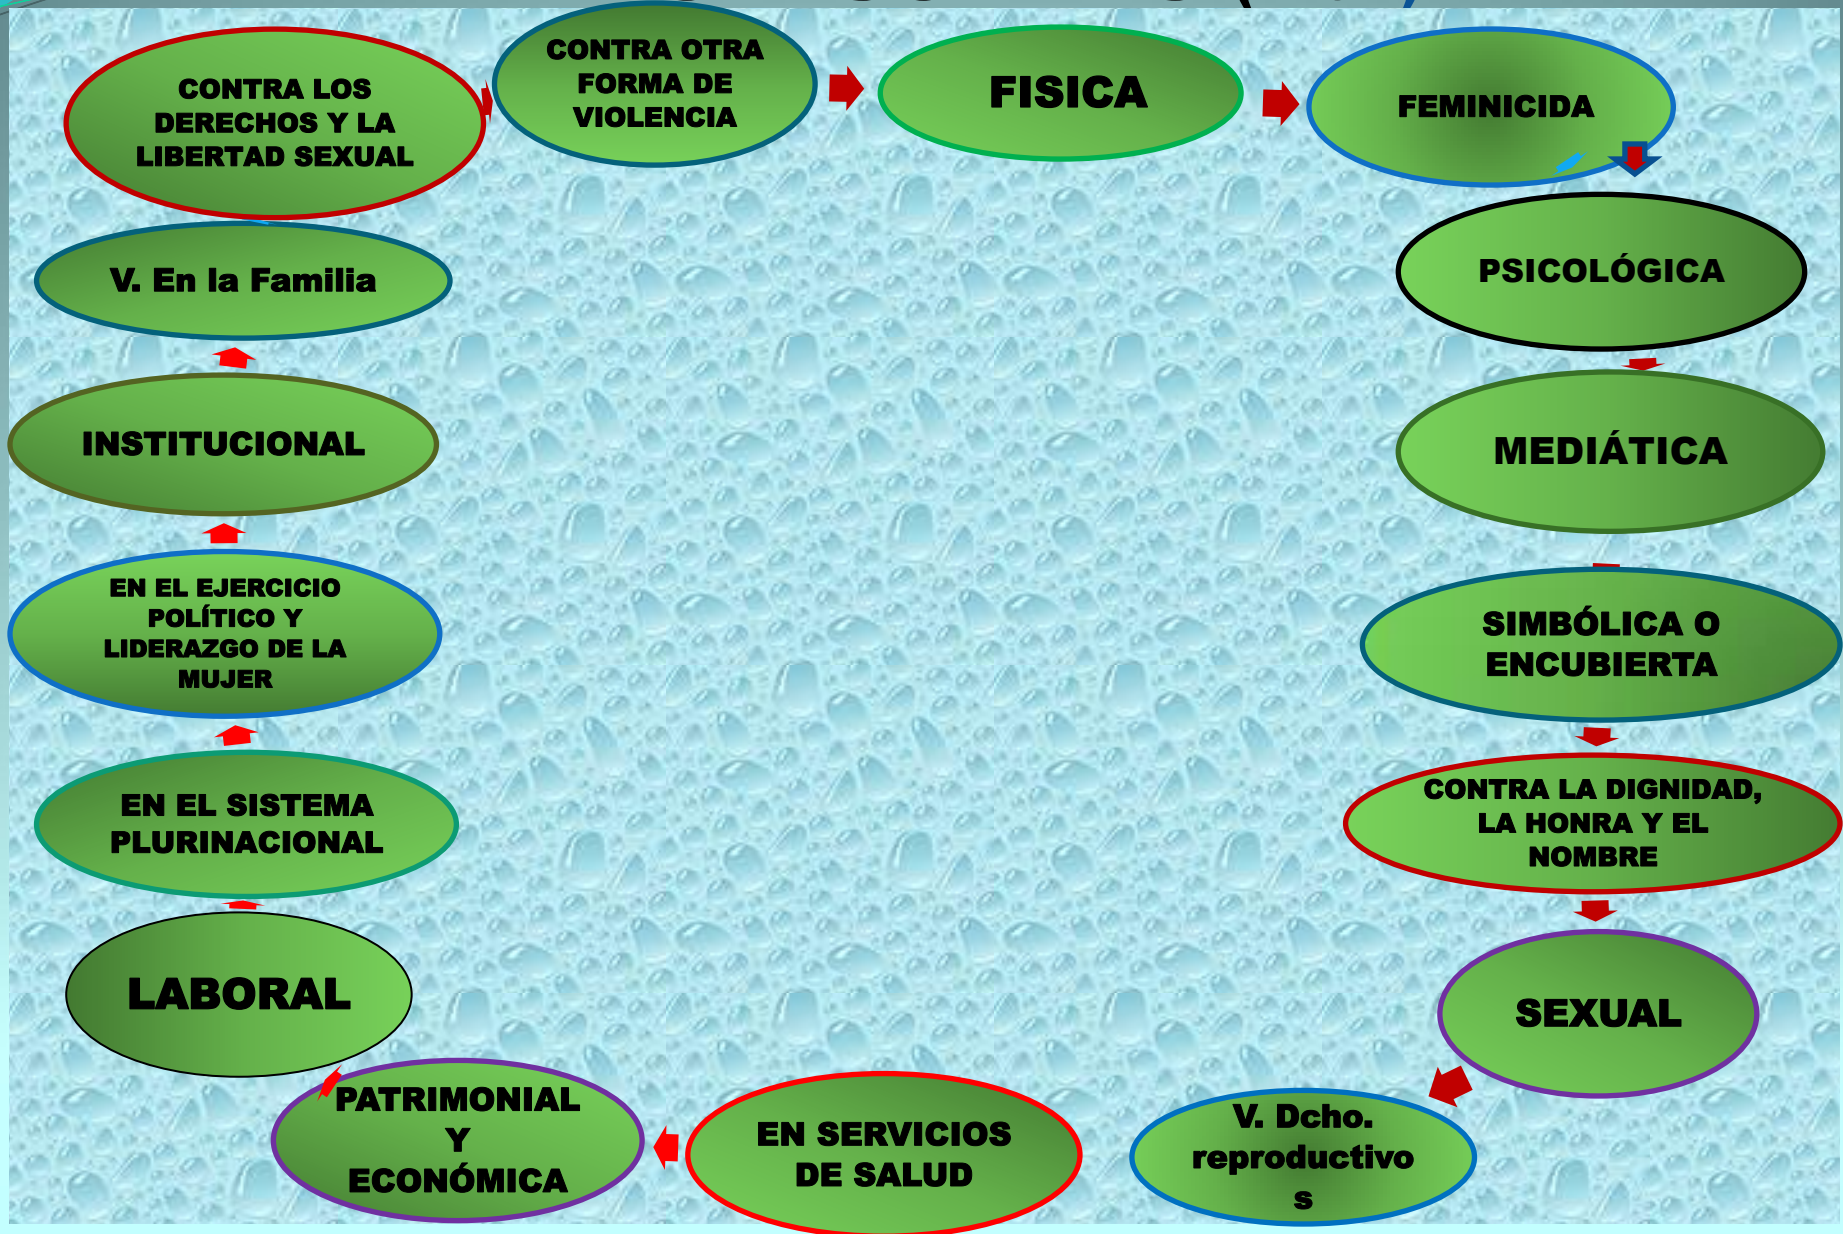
CONTRA LOS DERECHOS Y LA LIBERTAD SEXUAL

CONTRA OTRA FORMA DE VIOLENCIA

FISICA

FEMINICIDA

PSICOLÓGICA

MEDIÁTICA

SIMBÓLICA O ENCUBIERTA

CONTRA LA DIGNIDAD, LA HONRA Y EL NOMBRE

SEXUAL

V. Dcho. reproductivo s

EN SERVICIOS DE SALUD

PATRIMONIAL Y ECONÓMICA

LABORAL

EN EL SISTEMA PLURINACIONAL

EN EL EJERCICIO POLÍTICO Y LIDERAZGO DE LA MUJER

INSTITUCIONAL

V. En la Familia